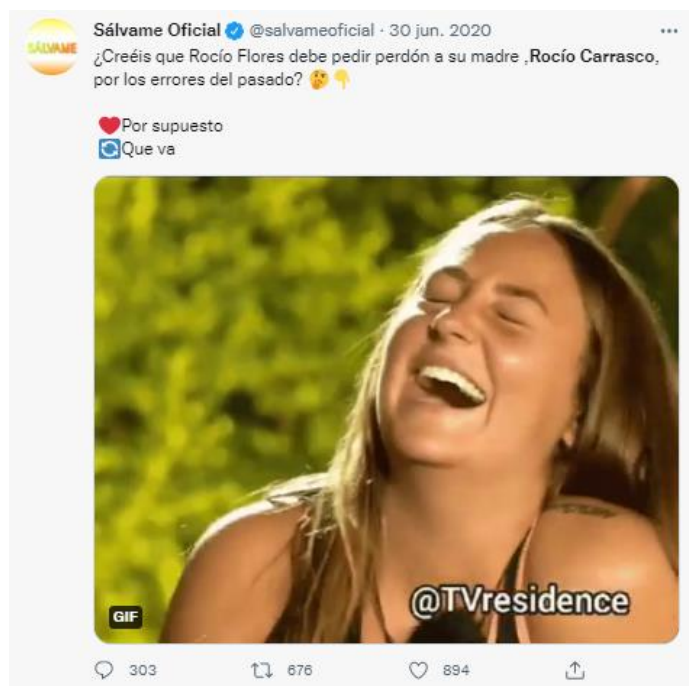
SÁLVAME

Sálvame Oficial @salvameoficial · 30 jun. 2020

¿Creéis que Rocío Flores debe pedir perdón a su madre ,Rocío Carrasco, por los errores del pasado? 🤔👇

❤️Por supuesto
🔄Que va

@TVresidence

GIF

303 676 894